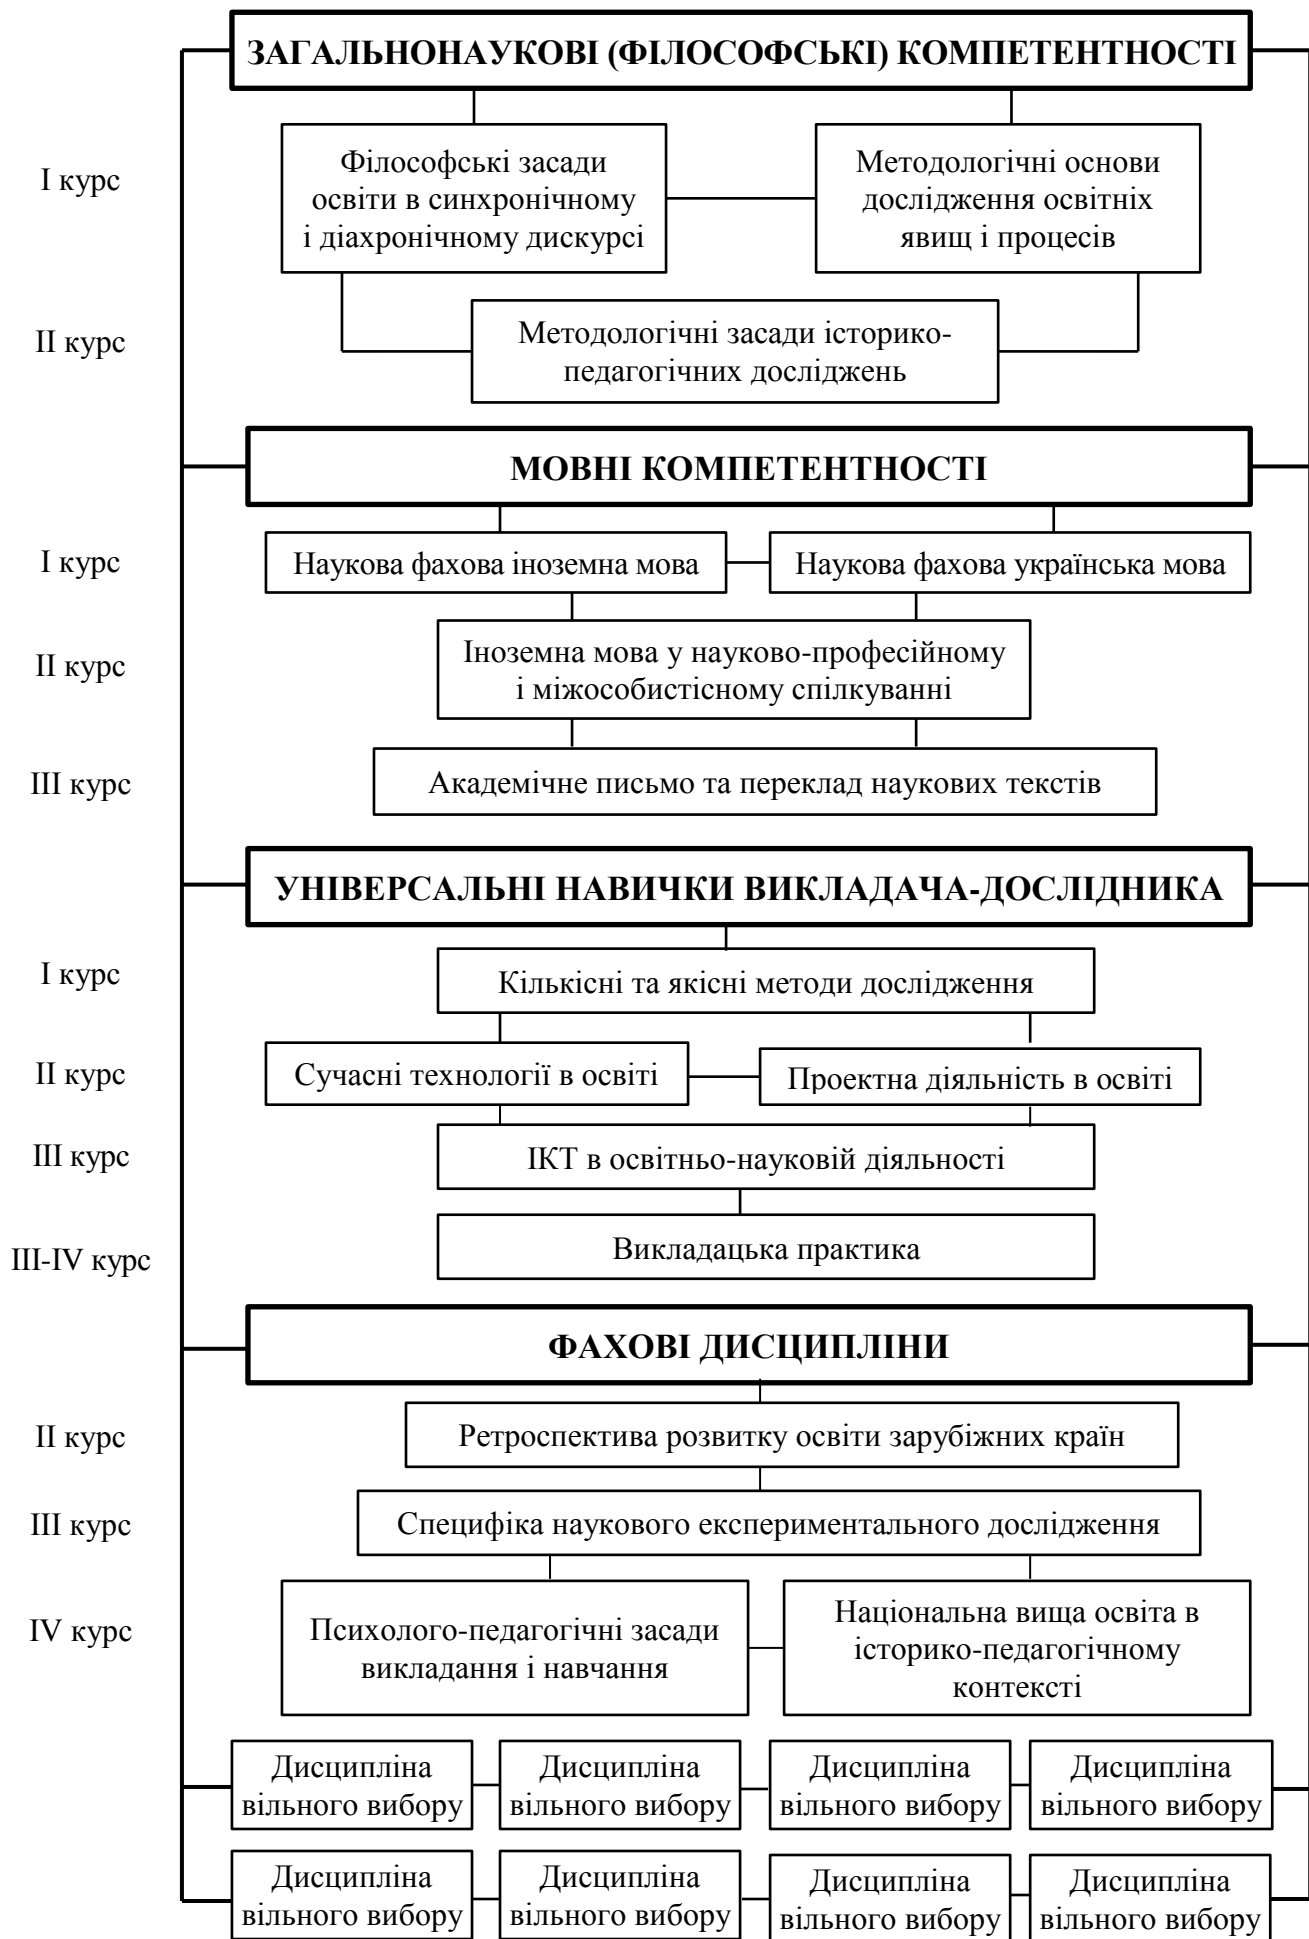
ЗАГАЛЬНОНАУКОВІ (ФІЛОСОФСЬКІ) КОМПЕТЕНТНОСТІ

I курс

Філософські засади освіти в синхронічному і діахронічному дискурсі

Методологічні основи дослідження освітніх явищ і процесів

II курс

Методологічні засади історико-педагогічних досліджень

МОВНІ КОМПЕТЕНТНОСТІ

I курс

Наукова фахова іноземна мова

Наукова фахова українська мова

II курс

Іноземна мова у науково-професійному і міжособистісному спілкуванні

III курс

Академічне письмо та переклад наукових текстів

УНІВЕРСАЛЬНІ НАВИЧКИ ВИКЛАДАЧА-ДОСЛІДНИКА

I курс

Кількісні та якісні методи дослідження

II курс

Сучасні технології в освіті

Проектна діяльність в освіті

III курс

ІКТ в освітньо-науковій діяльності

III-IV курс

Викладацька практика

ФАХОВІ ДИСЦИПЛІНИ

II курс

Ретроспектива розвитку освіти зарубіжних країн

III курс

Специфіка наукового експериментального дослідження

IV курс

Психолого-педагогічні засади викладання і навчання

Національна вища освіта в історико-педагогічному контексті

Дисципліна вільного вибору

Дисципліна вільного вибору

Дисципліна вільного вибору

Дисципліна вільного вибору

Дисципліна вільного вибору

Дисципліна вільного вибору

Дисципліна вільного вибору

Дисципліна вільного вибору